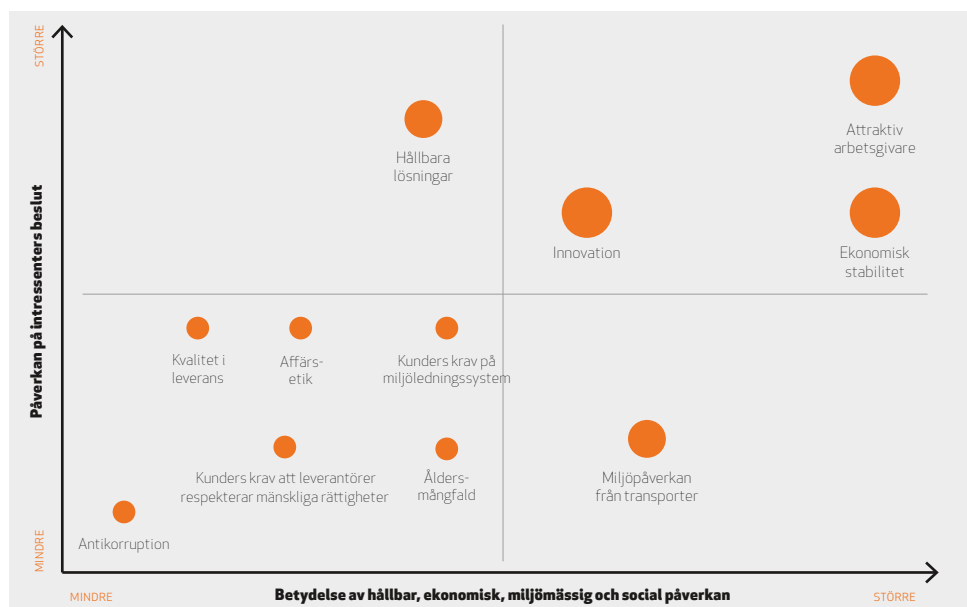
STÖRRE

Påverkan på intressenters beslut

MINDRE

Hållbara lösningar

Attraktiv arbetsgivare

Innovation

Ekonomisk stabilitet

Kvalitet i leverans

Affärs-etik

Kunders krav på miljöledningssystem

Kunders krav att leverantörer respekterar mänskliga rättigheter

Ålders-mångfald

Miljöpåverkan från transporter

Antikorruption

MINDRE

Betydelse av hållbar, ekonomisk, miljömässig och social påverkan

STÖRRE